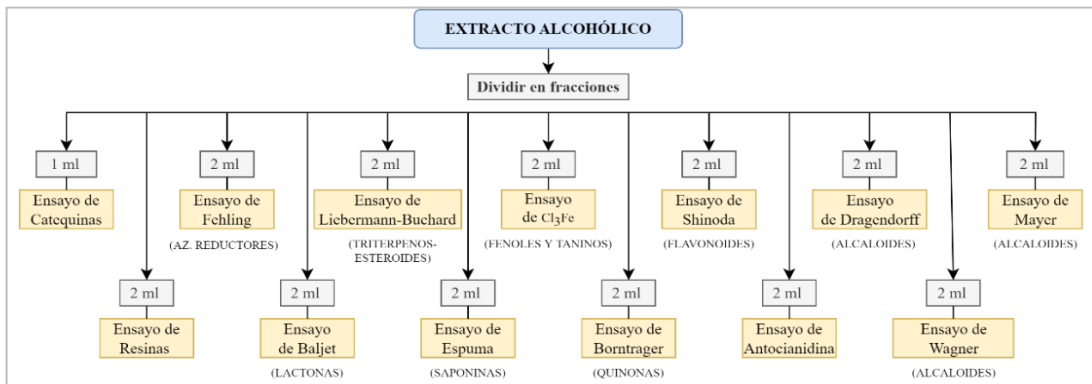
EXTRACTO ALCOHÓLICO

Dividir en fracciones

1 ml
Ensayo de Catequinas

2 ml
Ensayo de Resinas

2 ml
Ensayo de Fehling
(AZ. REDUCTORES)

2 ml
Ensayo de Baljet
(LACTONAS)

2 ml
Ensayo de Liebermann-Buchard
(TRITERPENOS-ESTEROIDES)

2 ml
Ensayo de Espuma
(SAPONINAS)

2 ml
Ensayo de $Cl_3Fe$
(FENOLES Y TANINOS)

2 ml
Ensayo de Borntrager
(QUINONAS)

2 ml
Ensayo de Shinoda
(FLAVONOIDES)

2 ml
Ensayo de Antocianidina

2 ml
Ensayo de Dragendorff
(ALCALOIDES)

2 ml
Ensayo de Wagner
(ALCALOIDES)

2 ml
Ensayo de Mayer
(ALCALOIDES)